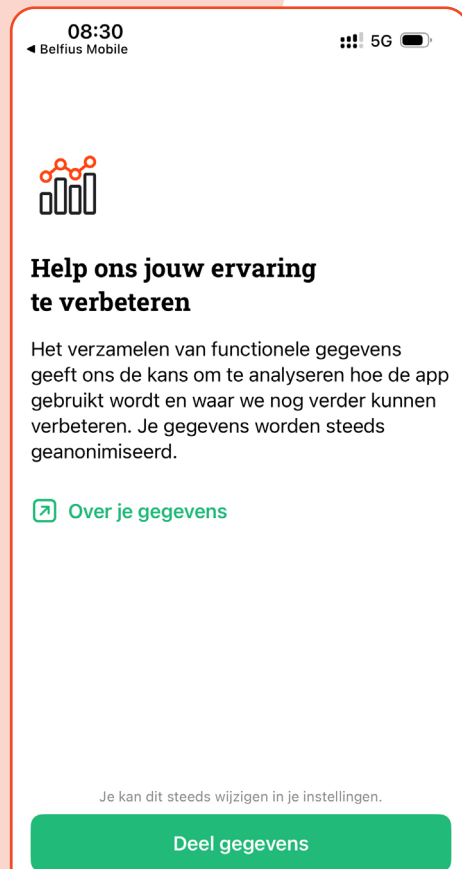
08:30
◂ Belfius Mobile
5G

Help ons jouw ervaring te verbeteren

Het verzamelen van functionele gegevens geeft ons de kans om te analyseren hoe de app gebruikt wordt en waar we nog verder kunnen verbeteren. Je gegevens worden steeds geanonimiseerd.

Over je gegevens

Je kan dit steeds wijzigen in je instellingen.

Deel gegevens